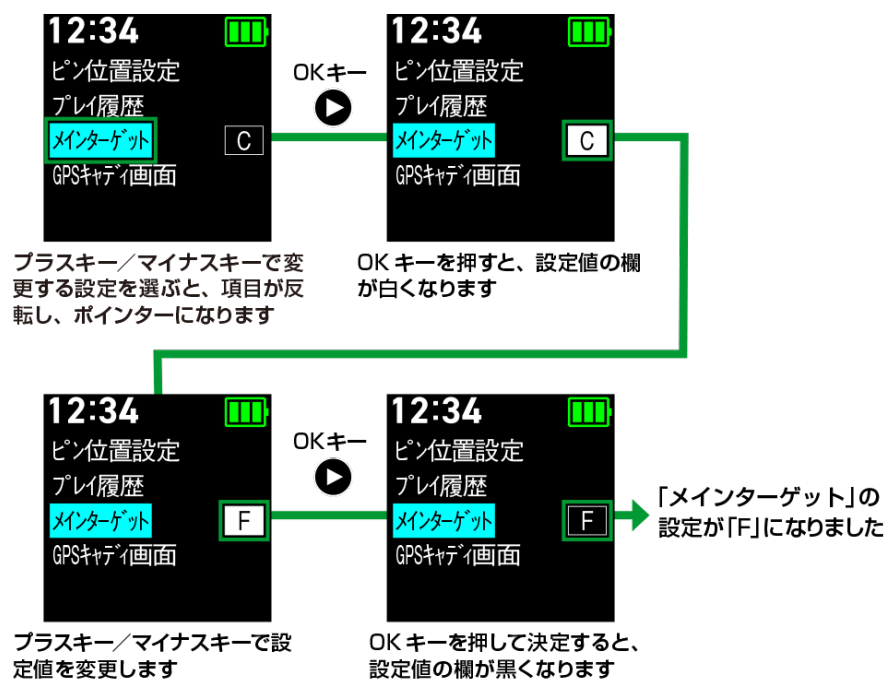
12:34
ピン位置設定
プレイ履歴
メインターゲット
GPSキャディ画面
C

プラスキー／マイナスキーで変更する設定を選ぶと、項目が反転し、ポインターになります

OKキー

12:34
ピン位置設定
プレイ履歴
メインターゲット
GPSキャディ画面
C

OK キーを押すと、設定値の欄が白くなります

12:34
ピン位置設定
プレイ履歴
メインターゲット
GPSキャディ画面
F

プラスキー／マイナスキーで設定値を変更します

OKキー

12:34
ピン位置設定
プレイ履歴
メインターゲット
GPSキャディ画面
F

OK キーを押して決定すると、設定値の欄が黒くなります

「メインターゲット」の設定が「F」になりました